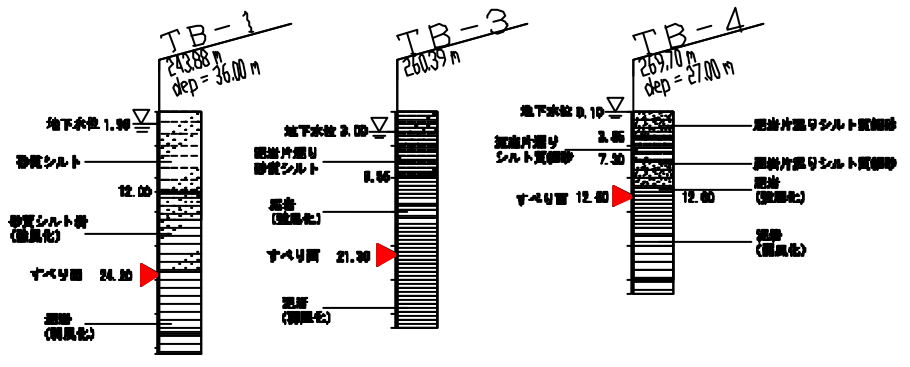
TB－1
243.88 m
dep = 36.00 m
地下水位 1.90
砂質シルト
12.00
砂質シルト岩
(強風化)
すべり面 24.80
泥岩
(弱風化)

TB－3
260.39 m
地下水位 3.00
泥岩片混り
砂質シルト
8.56
泥岩
(強風化)
すべり面 21.30
泥岩
(弱風化)

TB－4
269.70 m
dep = 27.00 m
地下水位 0.10
3.65
泥岩片混りシルト質細砂
礫混り
シルト質細砂
7.30
泥岩片混りシルト質細砂
すべり面 12.60
12.60
泥岩
(強風化)
泥岩
(弱風化)